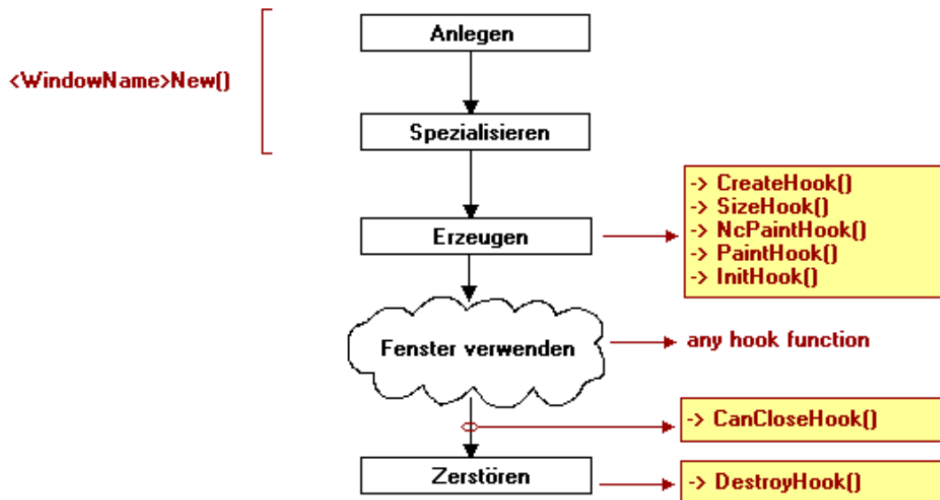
<WindowName>New()

Anlegen

Spezialisieren

Erzeugen

-> CreateHook()
-> SizeHook()
-> NcPaintHook()
-> PaintHook()
-> InitHook()

Fenster verwenden

any hook function

-> CanCloseHook()

Zerstören

-> DestroyHook()